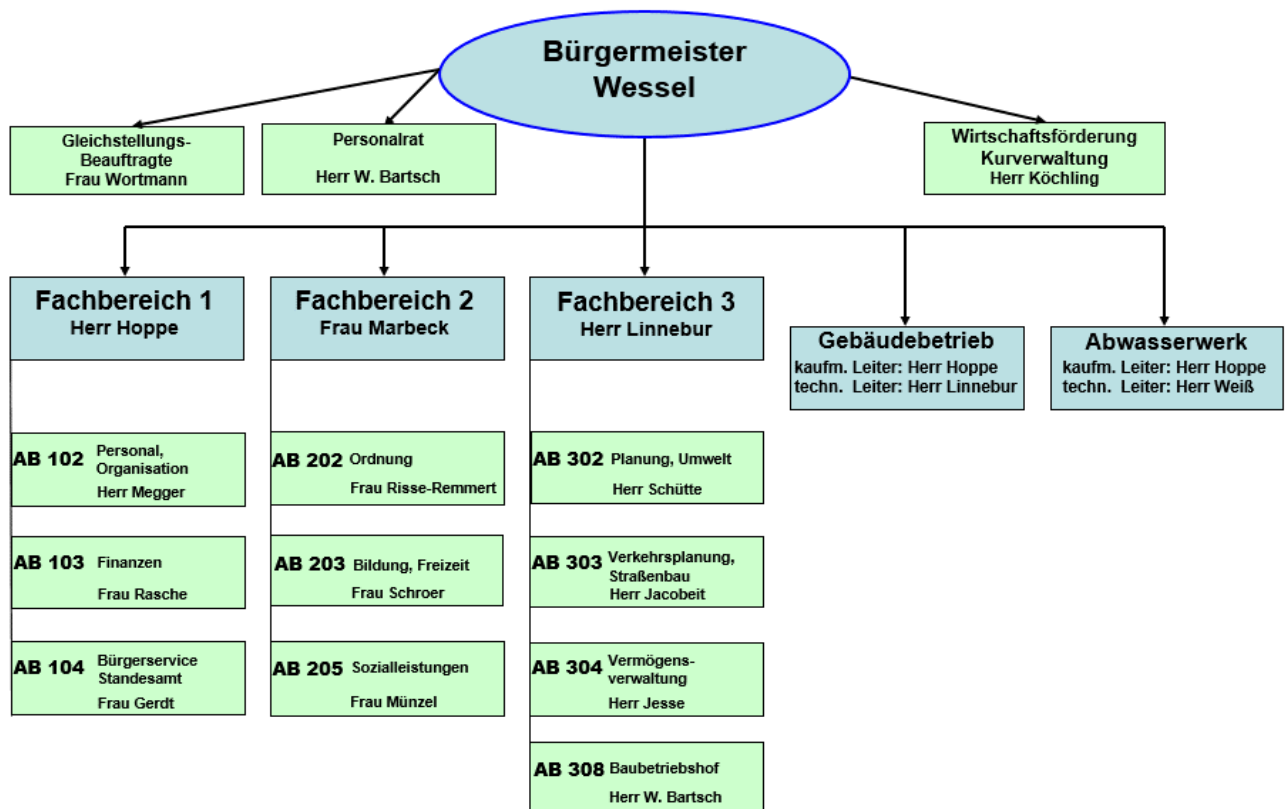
Bürgermeister Wessel

Gleichstellungs-Beauftragte
Frau Wortmann

Personalrat
Herr W. Bartsch

Wirtschaftsförderung
Kurverwaltung
Herr Köchling

Fachbereich 1
Herr Hoppe

AB 102 Personal, Organisation
Herr Megger

AB 103 Finanzen
Frau Rasche

AB 104 Bürgerservice Standesamt
Frau Gerdt

Fachbereich 2
Frau Marbeck

AB 202 Ordnung
Frau Risse-Remmert

AB 203 Bildung, Freizeit
Frau Schroer

AB 205 Sozialleistungen
Frau Münzel

Fachbereich 3
Herr Linnebur

AB 302 Planung, Umwelt
Herr Schütte

AB 303 Verkehrsplanung, Straßenbau
Herr Jacobeit

AB 304 Vermögensverwaltung
Herr Jesse

AB 308 Baubetriebshof
Herr W. Bartsch

Gebäudebetrieb
kaufm. Leiter: Herr Hoppe
techn. Leiter: Herr Linnebur

Abwasserwerk
kaufm. Leiter: Herr Hoppe
techn. Leiter: Herr Weiß